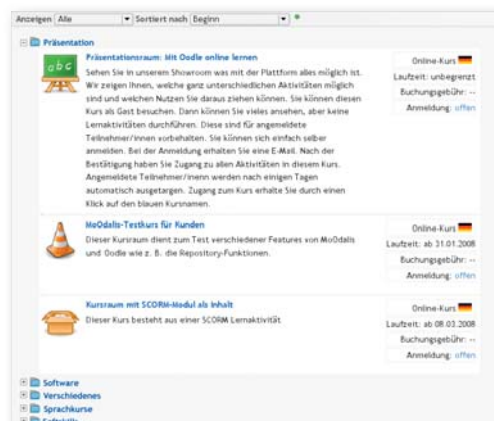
Anzeigen Alle ▾ Sortiert nach Beginn ▾

⊟ Präsentation

abc

Präsentationsraum: Mit Oodle online lernen

Sehen Sie in unserem Showroom was mit der Plattform alles möglich ist. Wir zeigen Ihnen, welche ganz unterschiedlichen Aktivitäten möglich sind und welchen Nutzen Sie daraus ziehen können. Sie können diesen Kurs als Gast besuchen. Dann können Sie vieles ansehen, aber keine Lernaktivitäten durchführen. Diese sind für angemeldete Teilnehmer/innen vorbehalten. Sie können sich einfach selber anmelden. Bei der Anmeldung erhalten Sie eine E-Mail. Nach der Bestätigung haben Sie Zugang zu allen Aktivitäten in diesem Kurs. Angemeldete Teilnehmer/innen werden nach einigen Tagen automatisch ausgetragen. Zugang zum Kurs erhalte Sie durch einen Klick auf den blauen Kursnamen.

Online-Kurs
Laufzeit: unbegrenzt
Buchungsgebühr: --
Anmeldung: offen

MoOdalis-Testkurs für Kunden

Dieser Kursraum dient zum Test verschiedener Features von MoOdalis und Oodle wie z. B. die Repository-Funktionen.

Online-Kurs
Laufzeit: ab 31.01.2008
Buchungsgebühr: --
Anmeldung: offen

Kursraum mit SCORM-Modul als Inhalt

Dieser Kurs besteht aus einer SCORM Lernaktivität

Online-Kurs
Laufzeit: ab 08.03.2008
Buchungsgebühr: --
Anmeldung: offen

⊞ Software
⊞ Verschiedenes
⊞ Sprachkurse
⊞ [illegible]